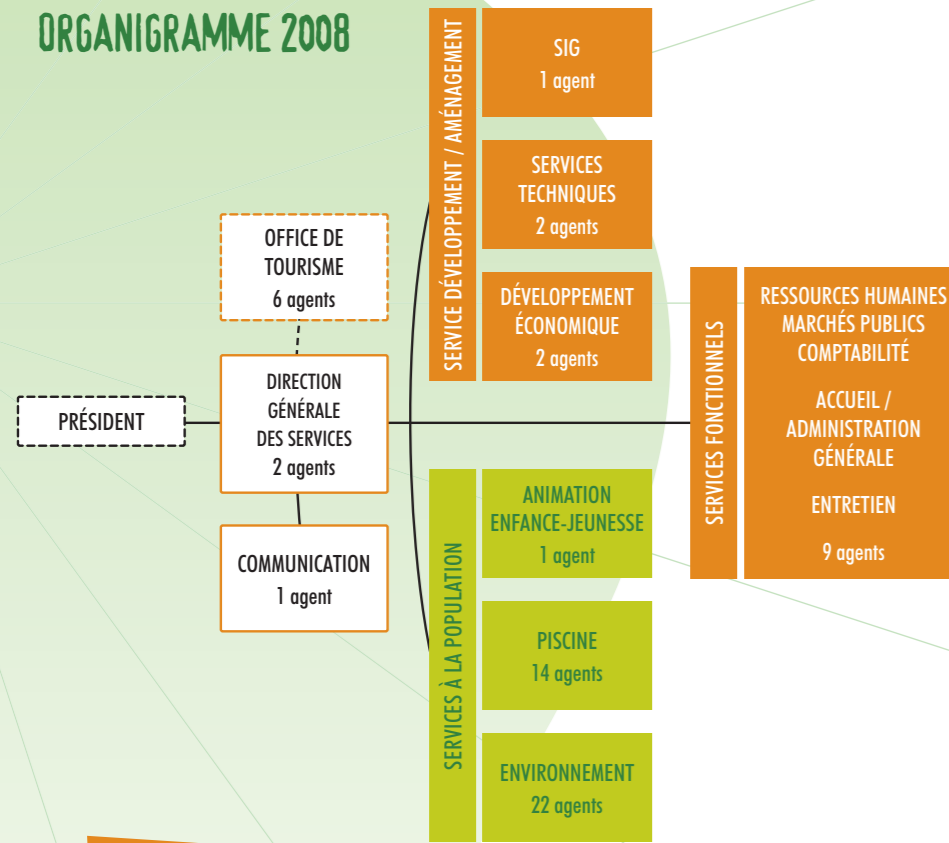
ORGANIGRAMME 2008

PRÉSIDENT

OFFICE DE TOURISME
6 agents

DIRECTION GÉNÉRALE DES SERVICES
2 agents

COMMUNICATION
1 agent

SERVICE DÉVELOPPEMENT / AMÉNAGEMENT

SIG
1 agent

SERVICES TECHNIQUES
2 agents

DÉVELOPPEMENT ÉCONOMIQUE
2 agents

SERVICES À LA POPULATION

ANIMATION ENFANCE-JEUNESSE
1 agent

PISCINE
14 agents

ENVIRONNEMENT
22 agents

SERVICES FONCTIONNELS

RESSOURCES HUMAINES
MARCHÉS PUBLICS
COMPTABILITÉ

ACCUEIL / ADMINISTRATION GÉNÉRALE

ENTRETIEN

9 agents